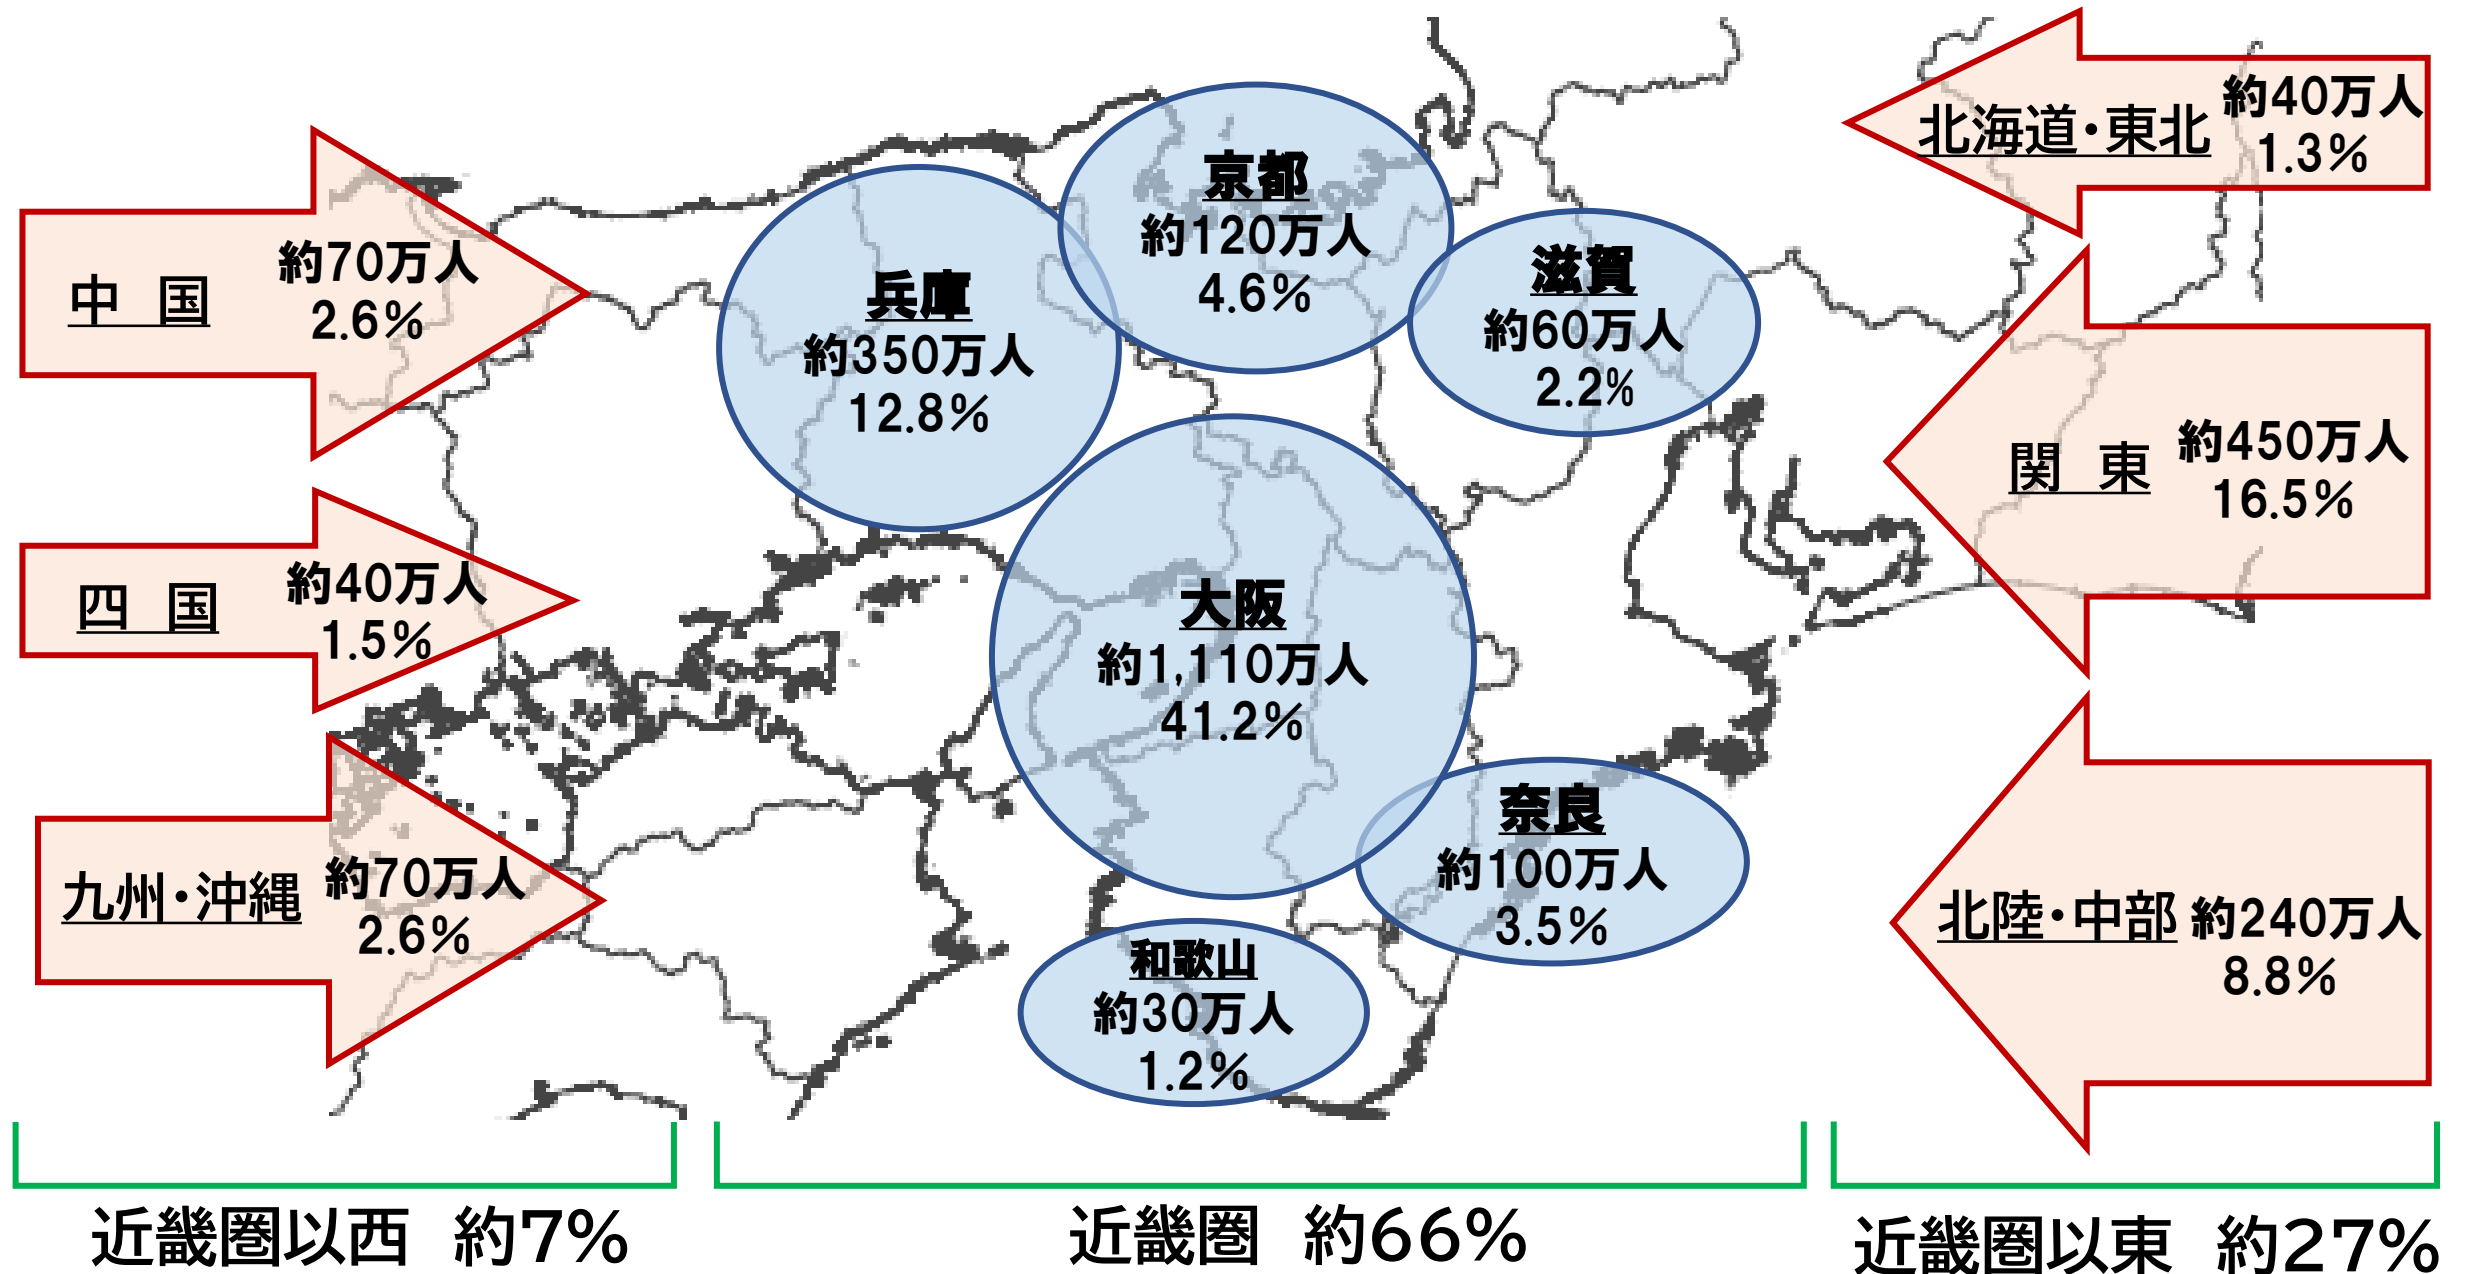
中　国
約70万人
2.6%

四　国
約40万人
1.5%

九州・沖縄
約70万人
2.6%

兵庫
約350万人
12.8%

京都
約120万人
4.6%

滋賀
約60万人
2.2%

大阪
約1,110万人
41.2%

奈良
約100万人
3.5%

和歌山
約30万人
1.2%

北海道・東北
約40万人
1.3%

関　東
約450万人
16.5%

北陸・中部
約240万人
8.8%

近畿圏以西　約7%

近畿圏　約66%

近畿圏以東　約27%